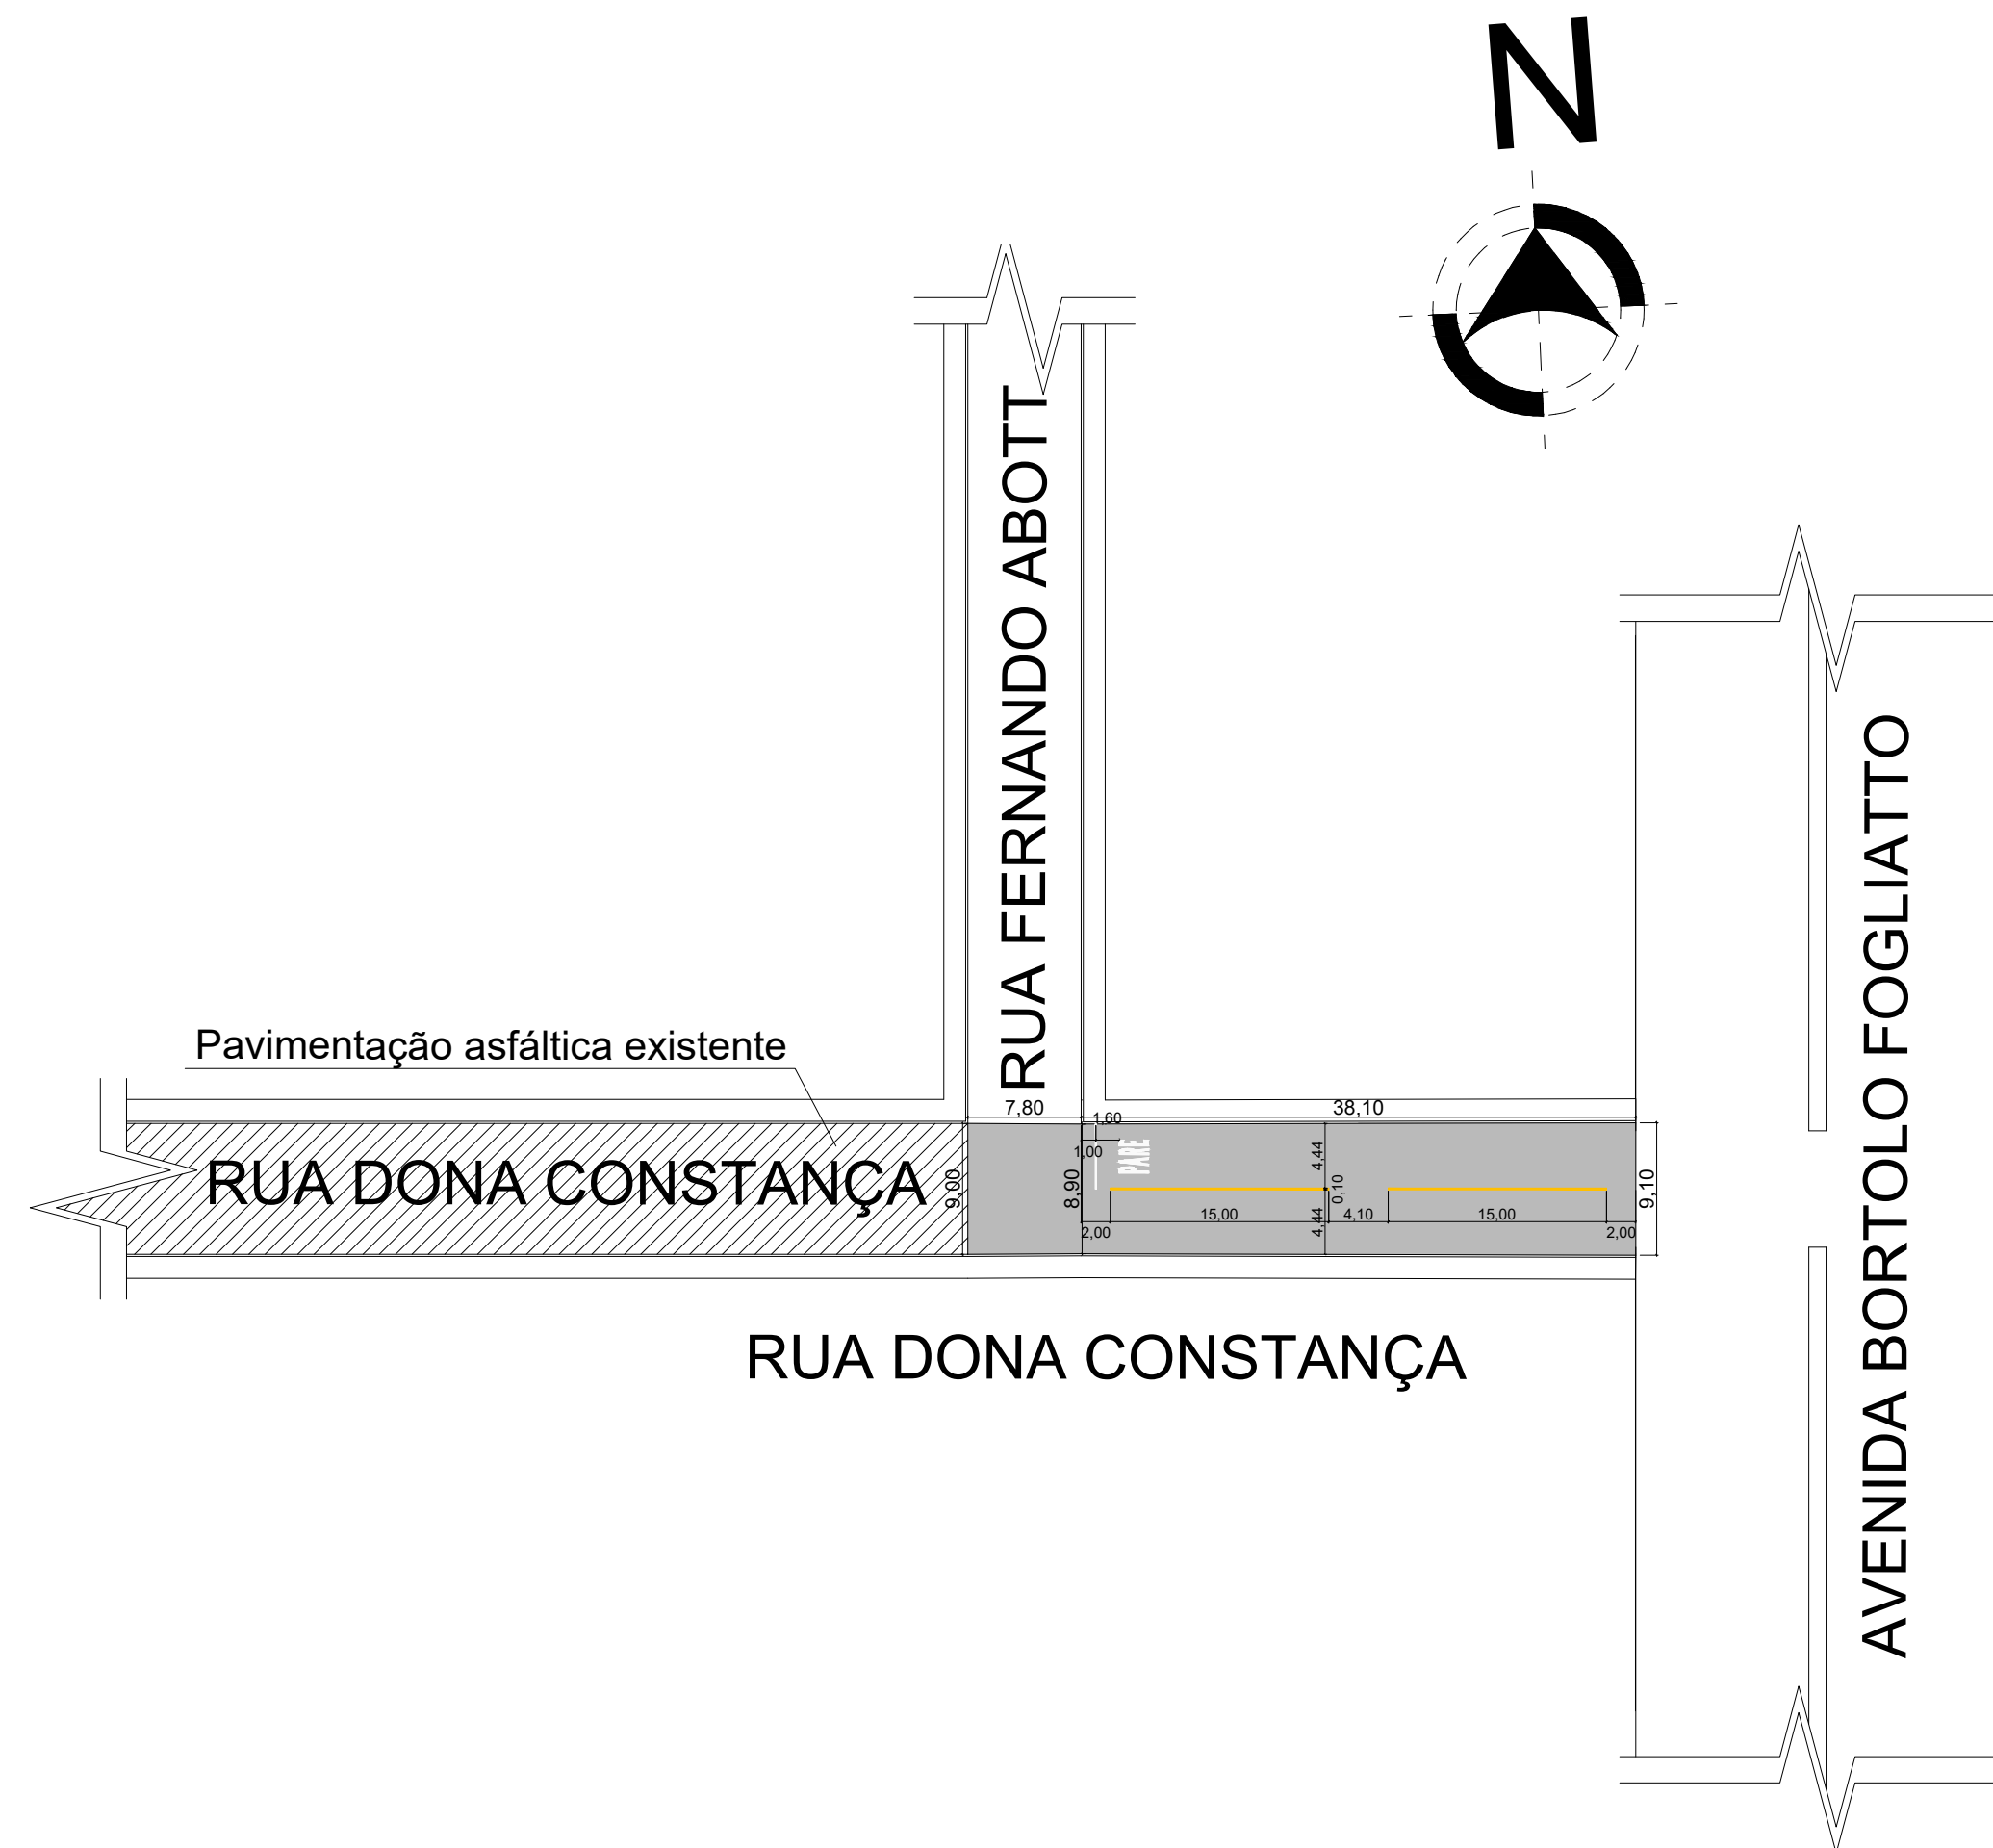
N

RUA FERNANDO ABOTT

AVENIDA BORTOLO FOGLIATTO

Pavimentação asfáltica existente

RUA DONA CONSTANÇA

9,00

7,80

38,10

1,60

1,00

PARE

8,90

4,44

0,10

4,44

4,10

15,00

15,00

2,00

2,00

9,10

RUA DONA CONSTANÇA